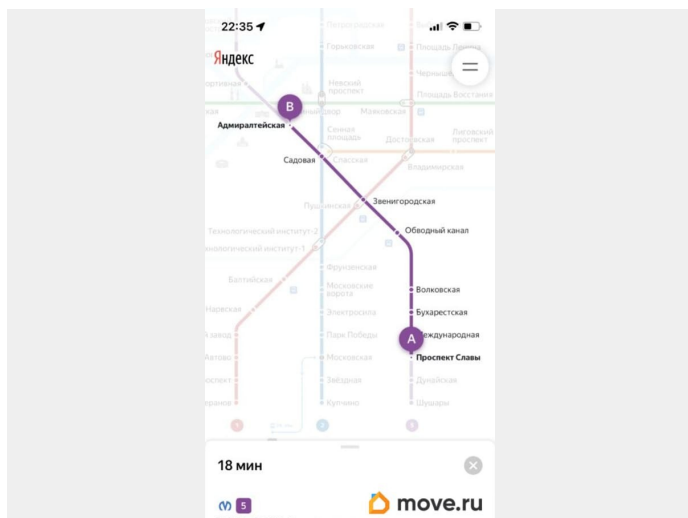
22:35

Яндекс

Петроградская
Горьковская
Площадь Ленина
Чернышевская
Площадь Восстания
Невский проспект
Гостиный двор
Маяковская
Спортивная
B
Адмиралтейская
Сенная площадь
Достоевская
Лиговский проспект
Садовая
Спасская
Владимирская
Звенигородская
Пушкинская
Технологический институт-2
Технологический институт-1
Обводный канал
Фрунзенская
Балтийская
Московские ворота
Волковская
Нарвская
Электросила
Бухарестская
Кировский завод
Парк Победы
A
Международная
Автово
Московская
Проспект Славы
Ленинский проспект
Звёздная
Дунайская
Проспект Ветеранов
Купчино
Шушары
1
2
5

18 мин

5

move.ru